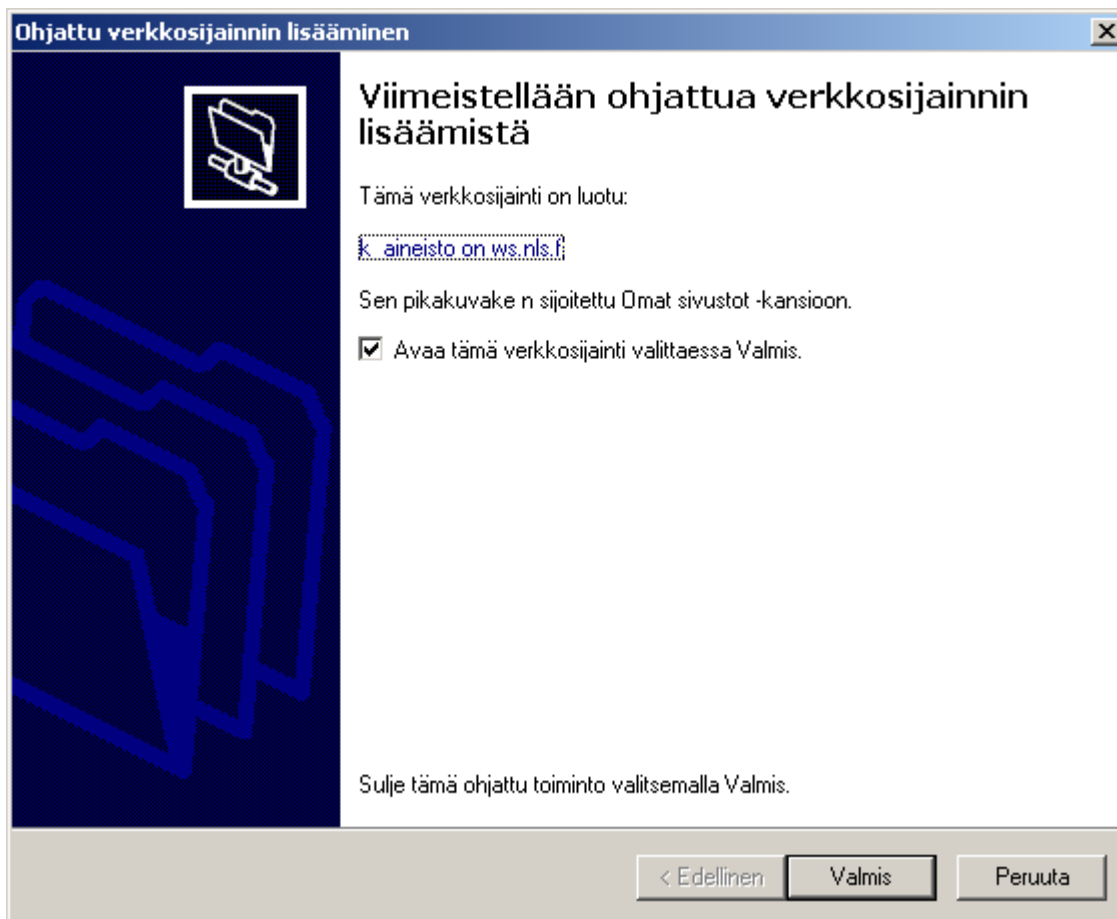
Ohjattu verkkosijainnin lisääminen

Viimeistellään ohjattua verkkosijainnin lisäämistä

Tämä verkkosijainti on luotu:

k_aineisto on ws.nls.fi

Sen pikakuvake n sijoitettu Omat sivustot -kansioon.

Avaa tämä verkkosijainti valittaessa Valmis.

Sulje tämä ohjattu toiminto valitsemalla Valmis.

< Edellinen
Valmis
Peruuta